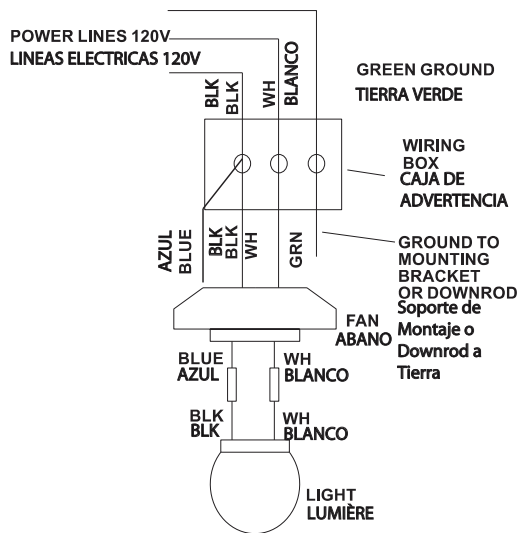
POWER LINES 120V
LINEAS ELECTRICAS 120V

BLK
BLK

WH
BLANCO

GREEN GROUND
TIERRA VERDE

WIRING BOX
CAJA DE ADVERTENCIA

AZUL
BLUE

BLK
BLK
WH

GRN

GROUND TO MOUNTING BRACKET OR DOWNROD
Soporte de Montaje o Downrod a Tierra

FAN
ABANO

BLUE
AZUL

WH
BLANCO

BLK
BLK

WH
BLANCO

LIGHT
LUMIÈRE